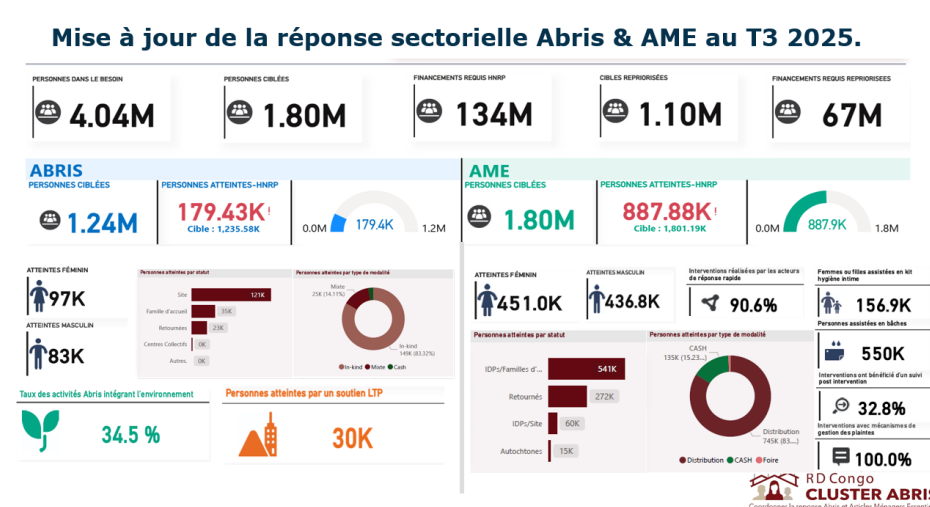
Mise à jour de la réponse sectorielle Abris & AME au T3 2025.

PERSONNES DANS LE BESOIN
4.04M

PERSONNES CIBLÉES
1.80M

FINANCEMENTS REQUIS HNRP
134M

CIBLES REPRIORISÉES
1.10M

FINANCEMENTS REQUIS REPRIORISEES
67M

ABRIS

PERSONNES CIBLÉES
1.24M

PERSONNES ATTEINTES-HNRP
179.43K !
Cible : 1,235.58K

0.0M 179.4K 1.2M

AME

PERSONNES CIBLÉES
1.80M

PERSONNES ATTEINTES-HNRP
887.88K !
Cible : 1,801.19K

0.0M 887.9K 1.8M

ATTEINTES FÉMININ
97K

ATTEINTES MASCULIN
83K

Personnes atteintes par statut

| | |
|---|---|
| Site | 121K |
| Famille d'accueil | 35K |
| Retournés | 23K |
| Centres Collectifs | 0K |
| Autres. | 0K |

Personnes atteintes par type de modalité
Mixte 25K (14.11%)
In-kind 149K (83.32%)
In-kind Mixte Cash

Taux des activités Abris intégrant l'environnement
34.5 %

Personnes atteintes par un soutien LTP
30K

ATTEINTES FÉMININ
451.0K

ATTEINTES MASCULIN
436.8K

Interventions réalisées par les acteurs de réponse rapide
90.6%

Femmes ou filles assistées en kit hygiène intime
156.9K

Personnes assistées en bâches
550K

Interventions ont bénéficié d'un suivi post intervention
32.8%

Interventions avec mécanismes de gestion des plaintes
100.0%

Personnes atteintes par statut

| | |
|---|---|
| IDPs/Familles d'... | 541K |
| Retournés | 272K |
| IDPs/Site | 60K |
| Autochtones | 15K |

Personnes atteintes par type de modalité
CASH 135K (15.23...)
Distribution 745K (83....)
Distribution CASH Foire

RD Congo
CLUSTER ABRIS
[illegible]